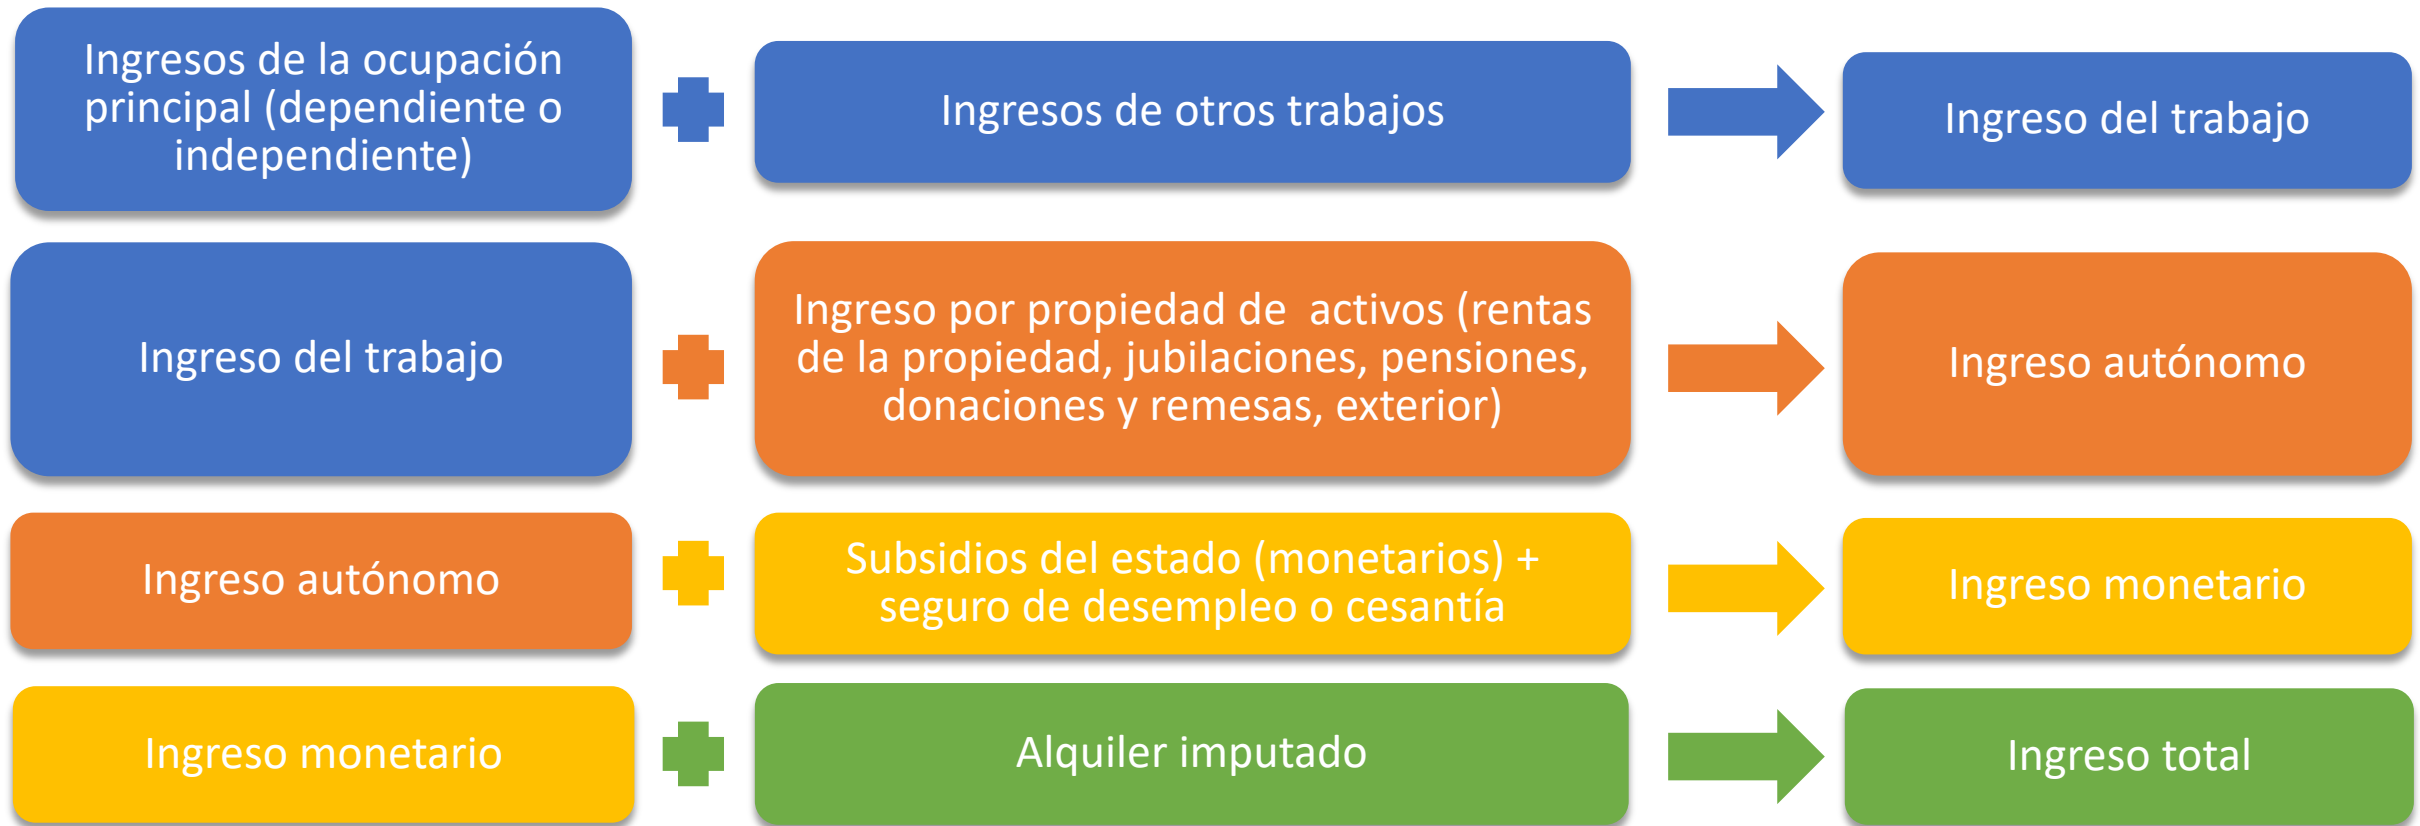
Ingresos de la ocupación principal (dependiente o independiente)

Ingresos de otros trabajos

Ingreso del trabajo

Ingreso del trabajo

Ingreso por propiedad de activos (rentas de la propiedad, jubilaciones, pensiones, donaciones y remesas, exterior)

Ingreso autónomo

Ingreso autónomo

Subsidios del estado (monetarios) + seguro de desempleo o cesantía

Ingreso monetario

Ingreso monetario

Alquiler imputado

Ingreso total